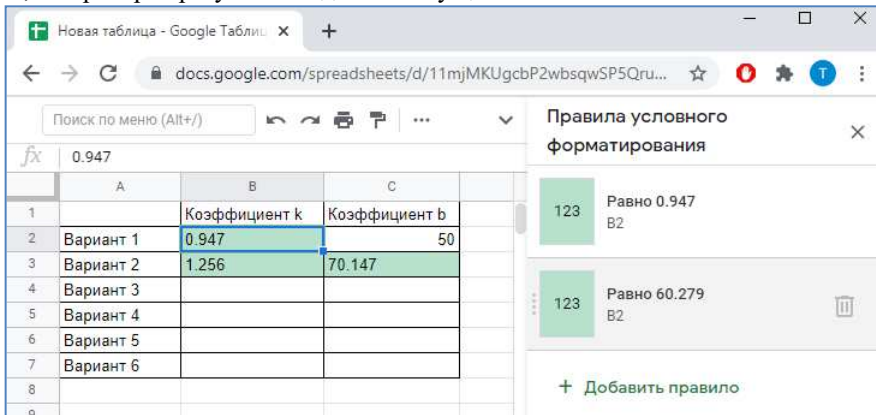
Новая таблица - Google Таблиц ×
+
docs.google.com/spreadsheets/d/11mjMKUgcbP2wbsqwSP5Qru...
T
Поиск по меню (Alt+/)
fx 0.947

| | A | B | C |
|---|---|---|---|
| 1 | | Коэффициент k | Коэффициент b |
| 2 | Вариант 1 | 0.947 | 50 |
| 3 | Вариант 2 | 1.256 | 70.147 |
| 4 | Вариант 3 | | |
| 5 | Вариант 4 | | |
| 6 | Вариант 5 | | |
| 7 | Вариант 6 | | |
| 8 | | | |
| 9 | | | |

Правила условного форматирования
×
123 Равно 0.947
B2
123 Равно 60.279
B2
+ Добавить правило